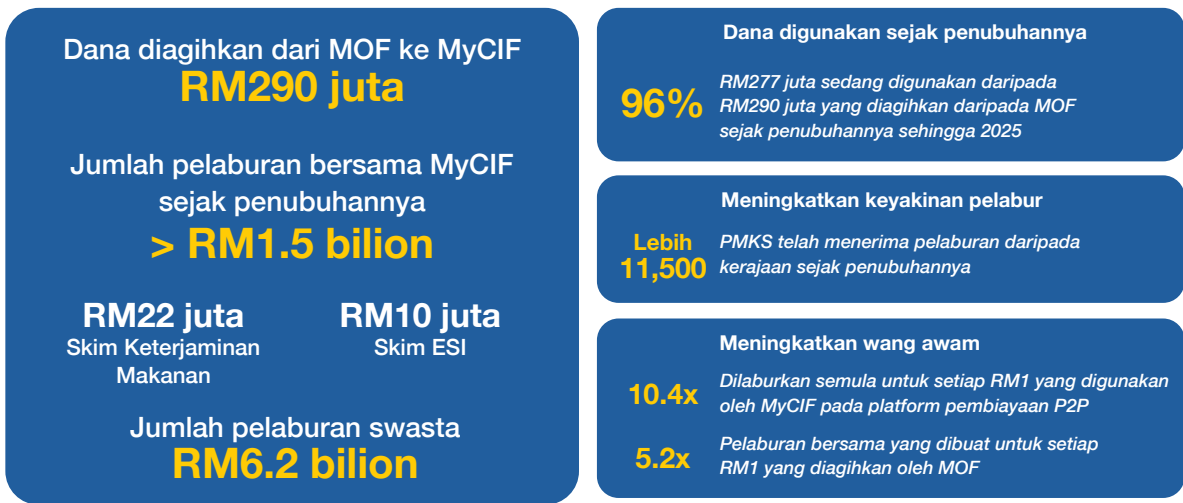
Dana diagihkan dari MOF ke MyCIF
RM290 juta

Jumlah pelaburan bersama MyCIF sejak penubuhannya
> RM1.5 bilion

RM22 juta
Skim Keterjaminan Makanan

RM10 juta
Skim ESI

Jumlah pelaburan swasta
RM6.2 bilion

Dana digunakan sejak penubuhannya

96%
RM277 juta sedang digunakan daripada RM290 juta yang diagihkan daripada MOF sejak penubuhannya sehingga 2025

Meningkatkan keyakinan pelabur

Lebih 11,500
PMKS telah menerima pelaburan daripada kerajaan sejak penubuhannya

Meningkatkan wang awam

10.4x
Dilaburkan semula untuk setiap RM1 yang digunakan oleh MyCIF pada platform pembiayaan P2P

5.2x
Pelaburan bersama yang dibuat untuk setiap RM1 yang diagihkan oleh MOF